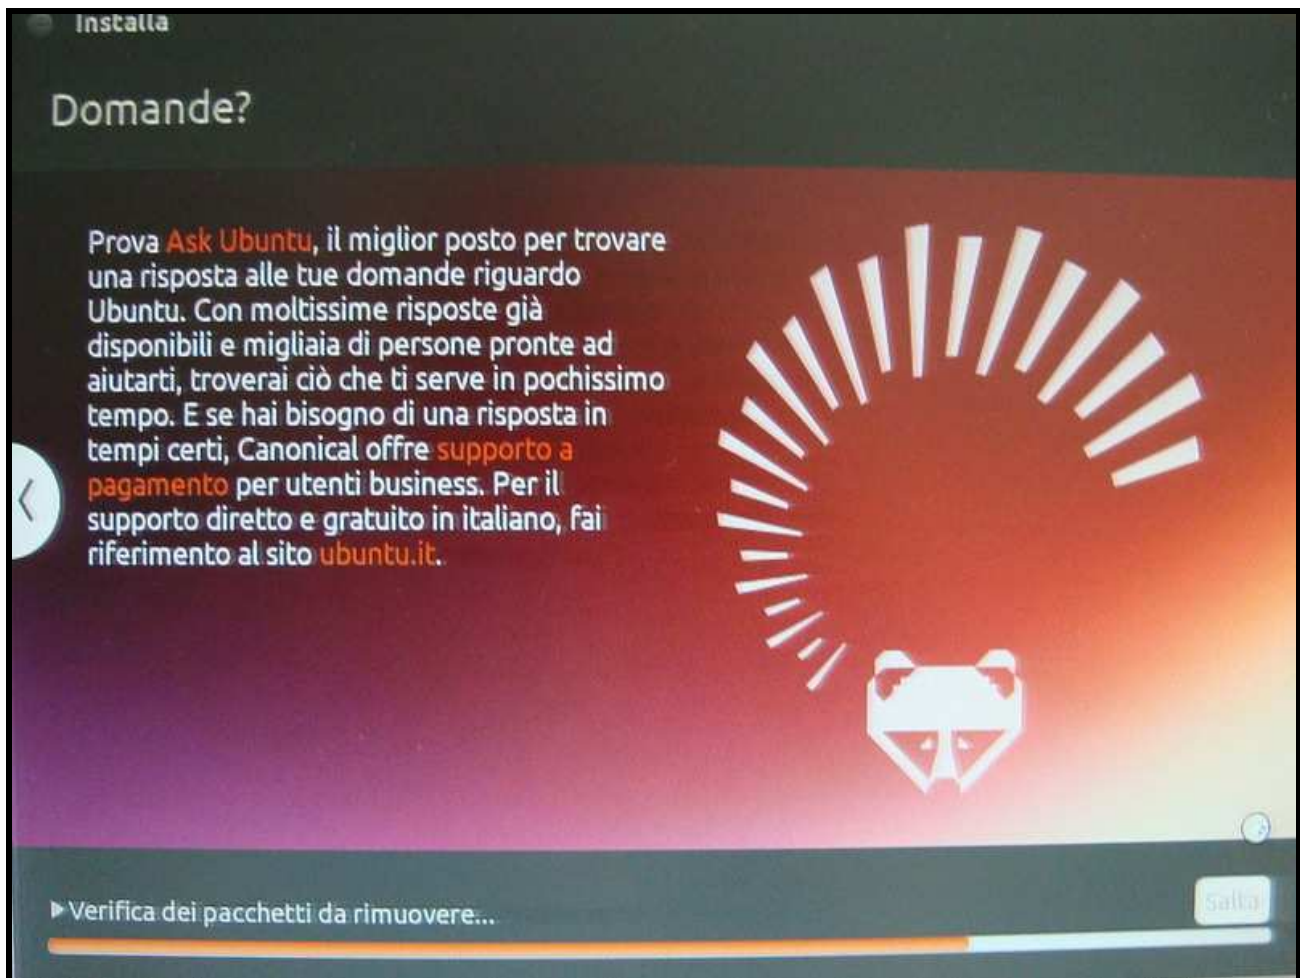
Installa

Domande?

Prova Ask Ubuntu, il miglior posto per trovare una risposta alle tue domande riguardo Ubuntu. Con moltissime risposte già disponibili e migliaia di persone pronte ad aiutarti, troverai ciò che ti serve in pochissimo tempo. E se hai bisogno di una risposta in tempi certi, Canonical offre supporto a pagamento per utenti business. Per il supporto diretto e gratuito in italiano, fai riferimento al sito ubuntu.it.

Verifica dei pacchetti da rimuovere...

Salta